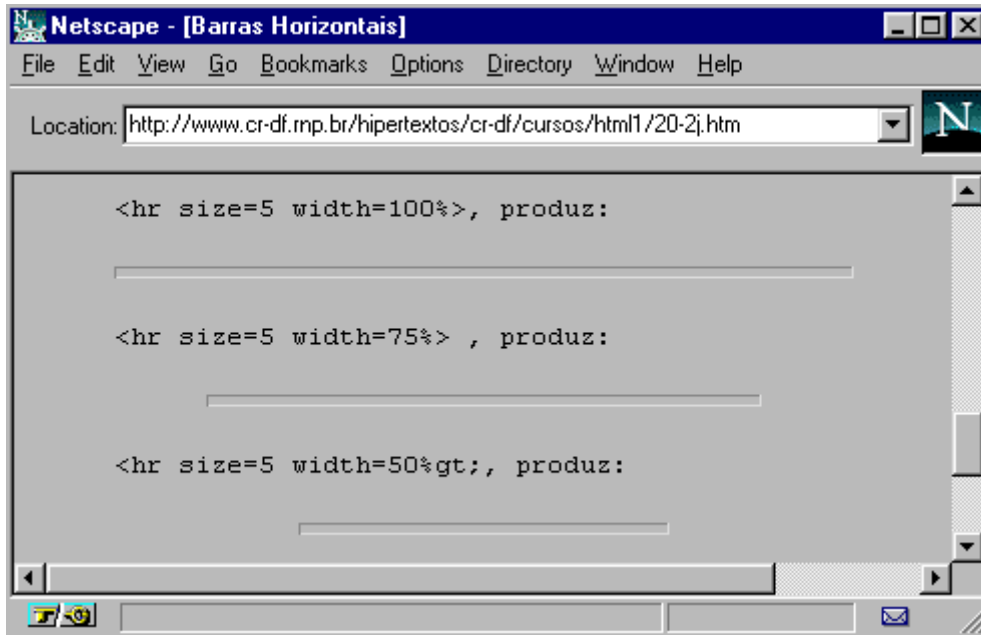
Netscape - [Barras Horizontais]

File Edit View Go Bookmarks Options Directory Window Help

Location: http://www.cr-df.rnp.br/hipertextos/cr-df/cursos/html1/20-2j.htm

N

<hr size=5 width=100%>, produz:

<hr size=5 width=75%> , produz:

<hr size=5 width=50%gt;, produz: